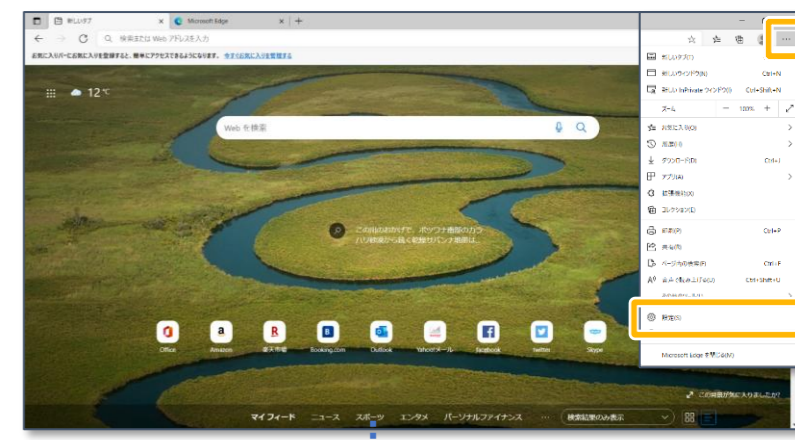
新しいタブ
Microsoft Edge
検索または Web アドレスを入力
お気に入りバーにお気に入りを登録すると、簡単にアクセスできるようになります。今すぐお気に入りを管理する
12 ℃
Web を検索
この山のおかげで、ボツワナ南部のカラハリ砂漠から続く乾燥サバンナ地帯は…
Office
Amazon
楽天市場
Booking.com
Outlook
Yahoo!メール
Facebook
twitter
Skype
この画像が気に入りましたか？
マイ フィード
ニュース
スポーツ
エンタメ
パーソナルファイナンス
…
検索記事のみ表示
新しいタブ(T)
新しいウィンドウ(N) Ctrl+N
新しい InPrivate ウィンドウ(I) Ctrl+Shift+N
ズーム − 100% +
お気に入り(O)
履歴(H)
ダウンロード(D) Ctrl+J
アプリ(A)
拡張機能(X)
コレクション(E)
印刷(P) Ctrl+P
共有(R)
ページ内の検索(F) Ctrl+F
音声で読み上げる(U) Ctrl+Shift+U
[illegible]
設定(S)
Microsoft Edge を閉じる(M)